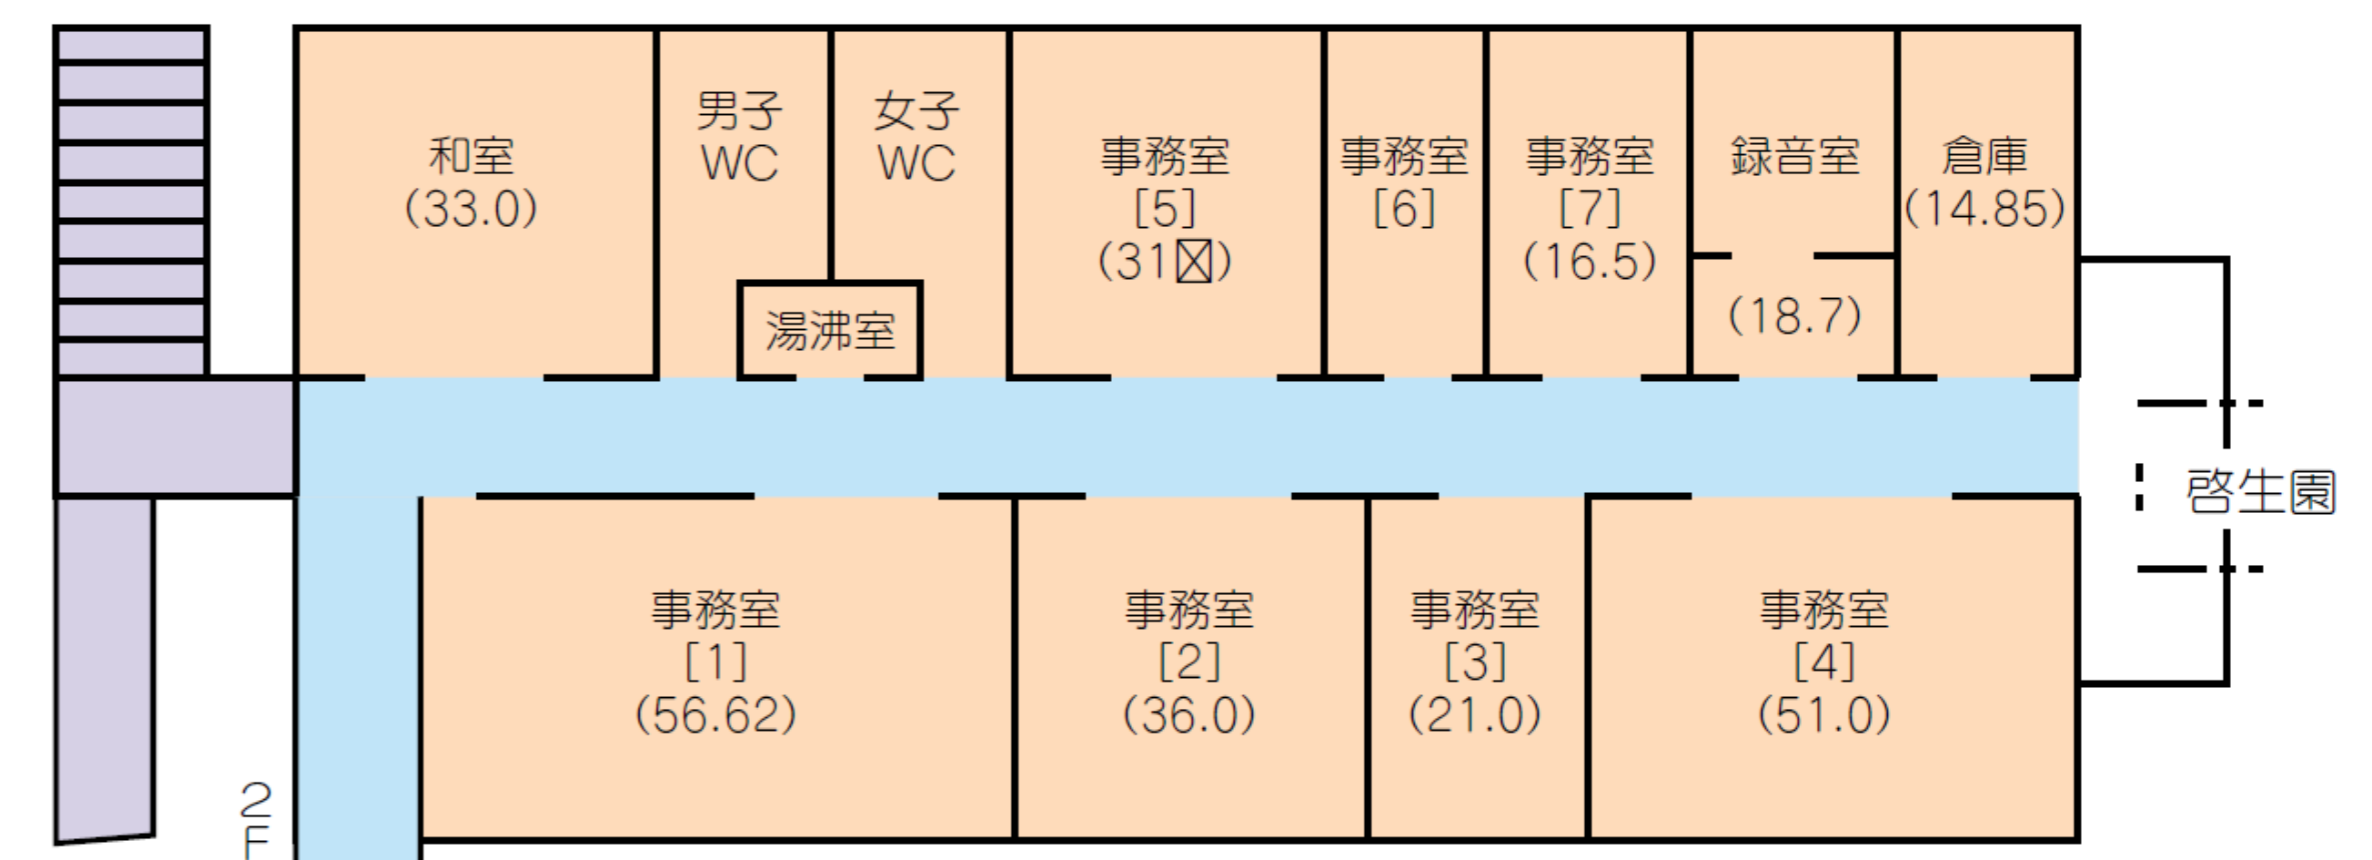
和室
(33.0)

男子
WC

女子
WC

湯沸室

事務室
[5]
(31☒)

事務室
[6]

事務室
[7]
(16.5)

録音室
(18.7)

倉庫
(14.85)

啓生園

事務室
[1]
(56.62)

事務室
[2]
(36.0)

事務室
[3]
(21.0)

事務室
[4]
(51.0)

2F